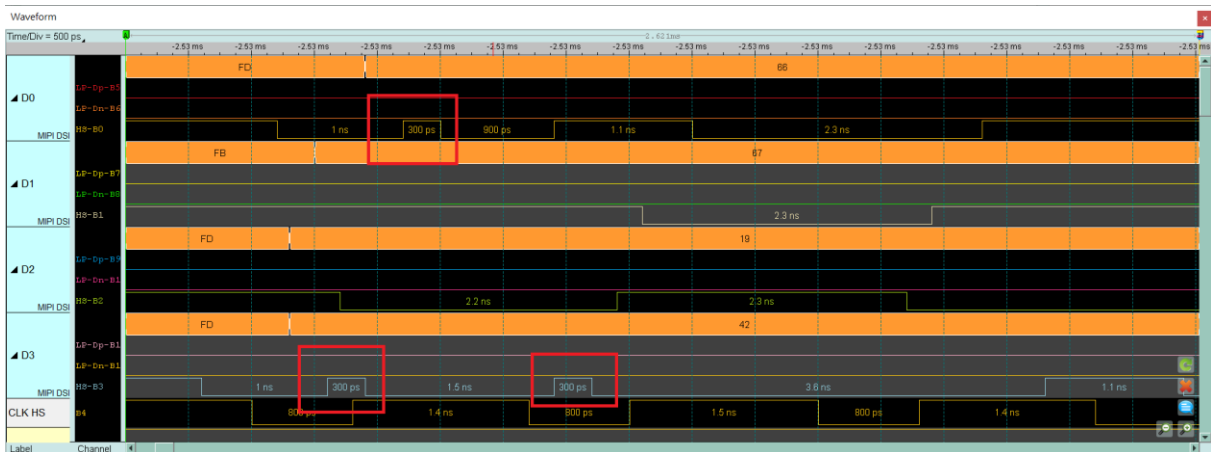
Waveform

Time/Div = 500 ps

2.62 ms

-2.53 ms -2.53 ms -2.53 ms -2.53 ms -2.53 ms -2.53 ms -2.53 ms -2.53 ms -2.53 ms -2.53 ms -2.53 ms -2.53 ms -2.53 ms -2.53 ms -2.53 ms -2.53 ms -2.53 ms

D0
LP-Dp-B5
LP-Dn-B6
MIPI DSI HS-B0
FD 66
1 ns 300 ps 900 ps 1.1 ns 2.3 ns

D1
LP-Dp-B7
LP-Dn-B8
MIPI DSI HS-B1
FB 67
2.3 ns

D2
LP-Dp-B9
LP-Dn-B1
MIPI DSI HS-B2
FD 19
2.2 ns 2.3 ns

D3
LP-Dp-B1
LP-Dn-B1
MIPI DSI HS-B3
FD 42
1 ns 300 ps 1.5 ns 300 ps 3.6 ns 1.1 ns

CLK HS B4
800 ps 1.4 ns 800 ps 1.5 ns 800 ps 1.4 ns

Label Channel